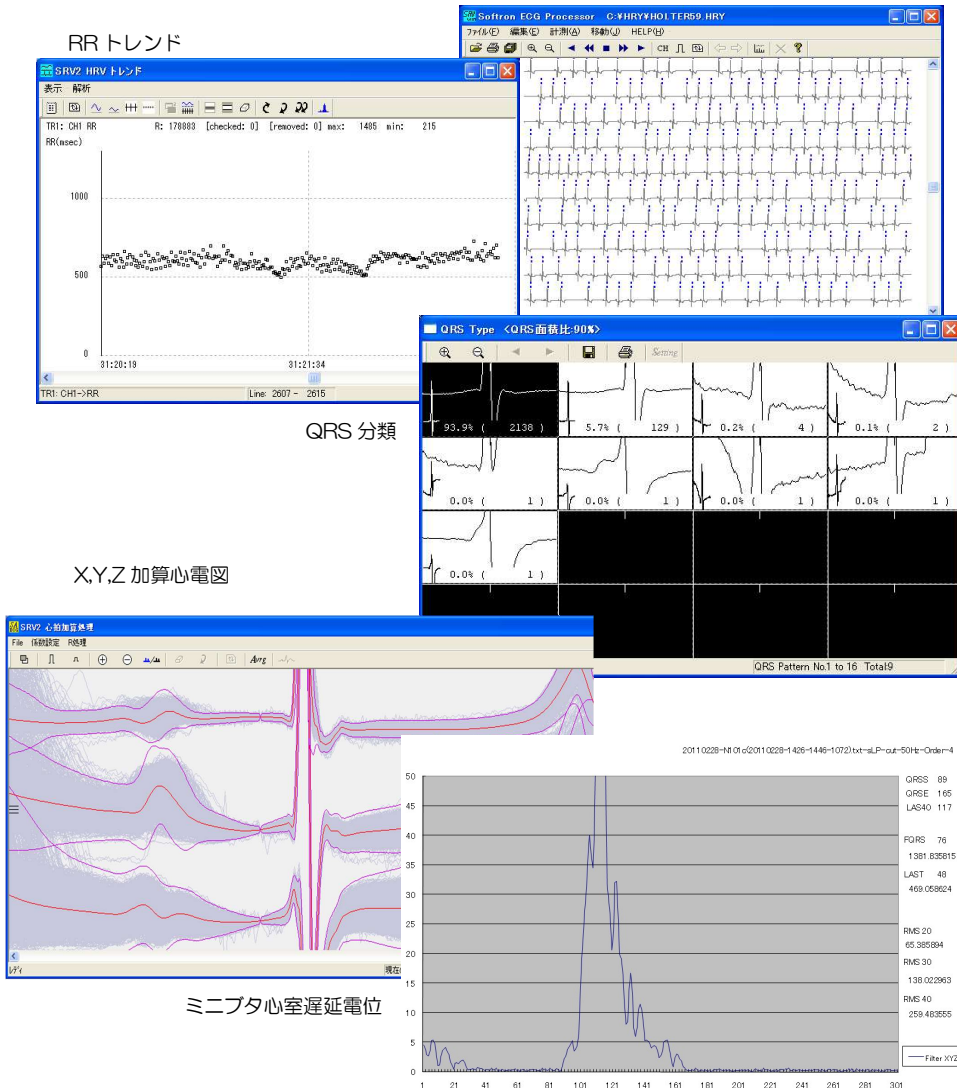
RR トレンド

SRV2 HRV トレンド
表示 解析
TR1: CH1 RR R: 178883 [checked: 0] [removed: 0] max: 1485 min: 215
RR(msec)
1000
500
0
31:20:19
31:21:34
TR1: CH1->RR
Line: 2607 - 2615

Softron ECG Processor C:¥HRY¥HOLTER59.HRY
ファイル(F) 編集(E) 計測(A) 移動(J) HELP(H)
CH

QRS Type <QRS面積比:90%>
Setting
93.9% ( 2138 )
5.7% ( 129 )
0.2% ( 4 )
0.1% ( 2 )
0.0% ( 1 )
0.0% ( 1 )
0.0% ( 1 )
0.0% ( 1 )
0.0% ( 1 )
QRS Pattern No.1 to 16 Total:9

QRS 分類

X,Y,Z 加算心電図

SRV2 心拍加算処理
File 係数設定 R処理
Avrg
レディ
現在

2011022B-N101c(20110228-1426-1446-1072).txt-sLP-cut-50Hz-Order-4
50
45
40
35
30
25
20
15
10
5
0
1 21 41 61 81 101 121 141 161 181 201 221 241 261 281 301
QRSS 89
QRSE 165
LAS40 117
FQRS 76
1381.835815
LAST 48
469.058624
RMS 20
65.385894
RMS 30
138.022963
RMS 40
259.483555
Filter XYZ

ミニブタ心室遅延電位